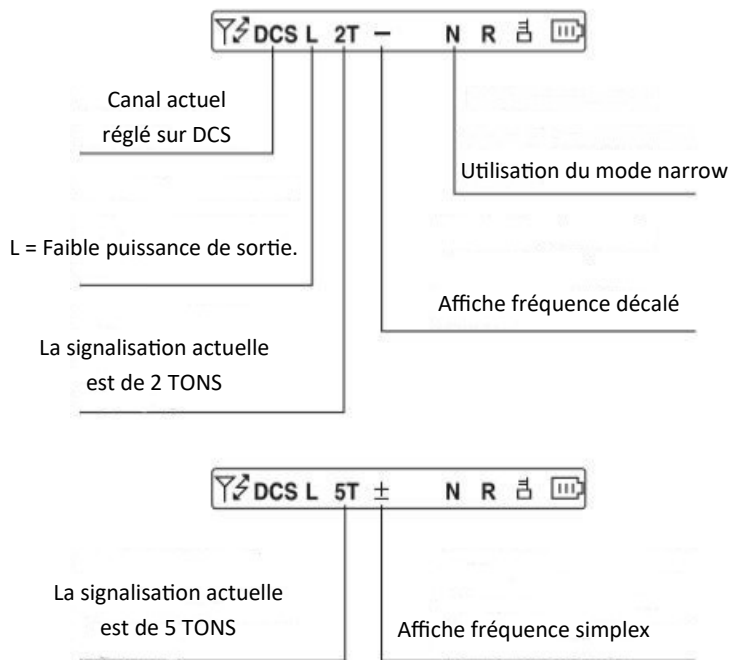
DCS L 2T — N R

Canal actuel réglé sur DCS

Utilisation du mode narrow

L = Faible puissance de sortie.

Affiche fréquence décalé

La signalisation actuelle est de 2 TONS

DCS L 5T ± N R

La signalisation actuelle est de 5 TONS

Affiche fréquence simplex